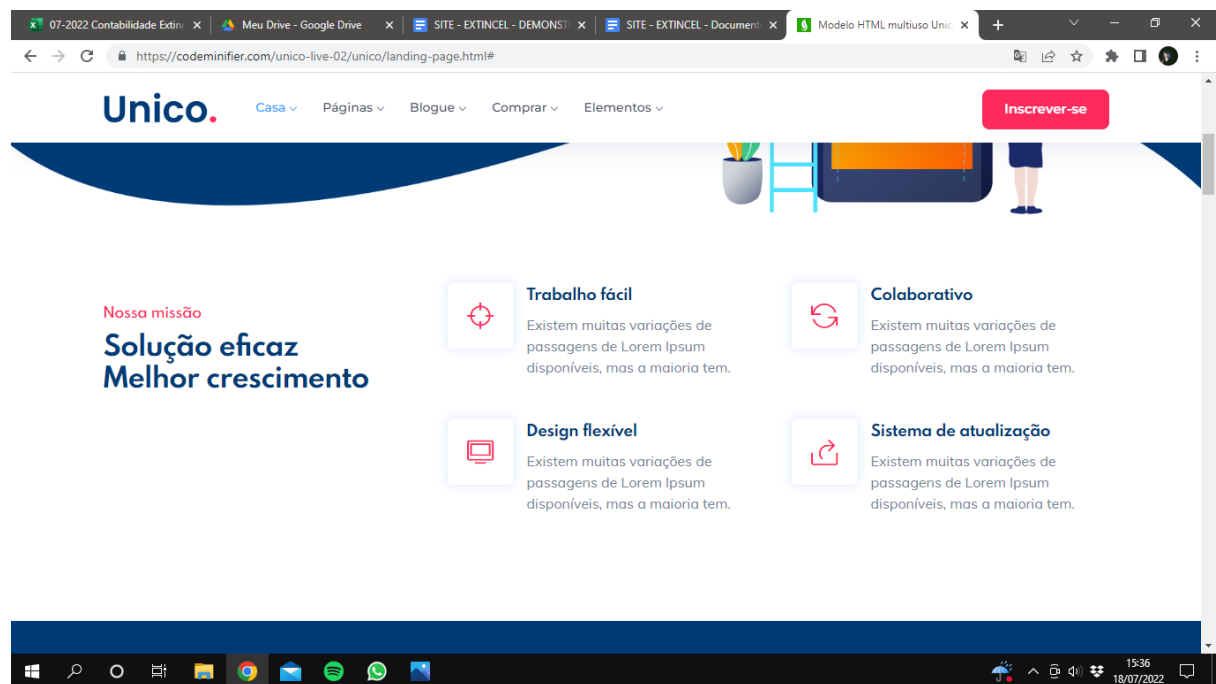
07-2022 Contabilidade Extin ×
Meu Drive - Google Drive ×
SITE - EXTINCEL - DEMONST ×
SITE - EXTINCEL - Document ×
Modelo HTML multiuso Unic ×
+

https://codeminifier.com/unico-live-02/unico/landing-page.html#

Unico.
Casa
Páginas
Blogue
Comprar
Elementos
Inscrever-se

Nossa missão
Solução eficaz
Melhor crescimento

Trabalho fácil
Existem muitas variações de passagens de Lorem Ipsum disponíveis, mas a maioria tem.

Colaborativo
Existem muitas variações de passagens de Lorem Ipsum disponíveis, mas a maioria tem.

Design flexível
Existem muitas variações de passagens de Lorem Ipsum disponíveis, mas a maioria tem.

Sistema de atualização
Existem muitas variações de passagens de Lorem Ipsum disponíveis, mas a maioria tem.

15:36
18/07/2022